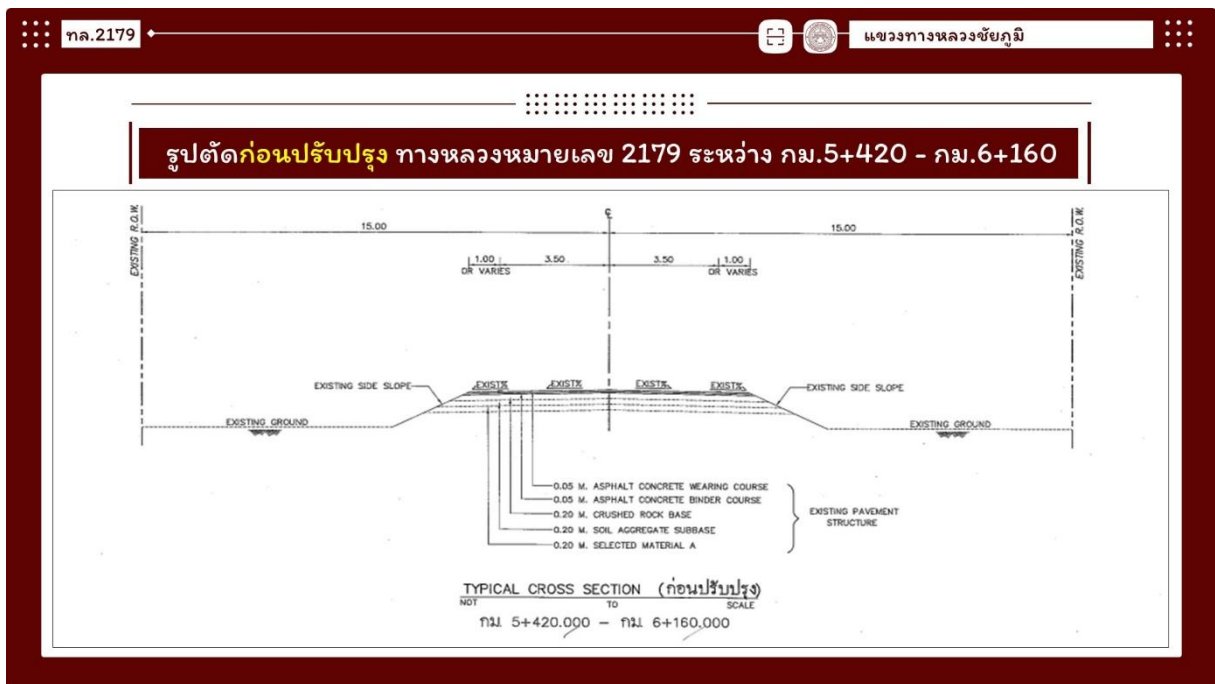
ทล.2179

แขวงทางหลวงชัยภูมิ

รูปตัดก่อนปรับปรุง ทางหลวงหมายเลข 2179 ระหว่าง กม.5+420 - กม.6+160

EXISTING R.O.W.

EXISTING R.O.W.

℄

15.00

15.00

1.00 OR VARIES

3.50

3.50

1.00 OR VARIES

EXISTING SIDE SLOPE

EXIST%

EXIST%

EXIST%

EXIST%

EXISTING SIDE SLOPE

EXISTING GROUND

EXISTING GROUND

0.05 M. ASPHALT CONCRETE WEARING COURSE
0.05 M. ASPHALT CONCRETE BINDER COURSE
0.20 M. CRUSHED ROCK BASE
0.20 M. SOIL AGGREGATE SUBBASE
0.20 M. SELECTED MATERIAL A

EXISTING PAVEMENT STRUCTURE

TYPICAL CROSS SECTION (ก่อนปรับปรุง)
NOT TO SCALE
กม. 5+420.000 – กม. 6+160.000